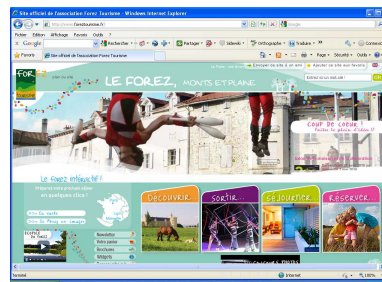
Site officiel de l'association Forez Tourisme - Windows Internet Explorer

http://www.forez-tourisme.fr/

Google

Fichier Édition Affichage Favoris Outils ?

Google

Rechercher

Partager

Sidewiki

Orthographe

Traduire

Connexion

Favoris

Site officiel de l'association Forez Tourisme

Page

Sécurité

Outils

FOREZ

LE FOREZ, MONTS ET PLAINE

Envoyer ce site à un ami

Ajouter ce site aux favoris

COUP DE COEUR !

Le forez interactif!

en quelques clics !

DÉCOUVRIR

SORTIR

SÉJOURNER

RÉSERVER

Newsletter

Votre panier

Brochures

Widgets

Terminé

Internet

100%